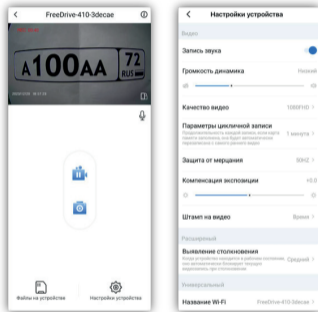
FreeDrive-410-3decae

A100AA 72 RUS

Файлы на устройстве

Настройки устройства

Настройки устройства

Видео

Запись звука

Громкость динамика

Низкий

Качество видео

1080FHD

Параметры циклической записи

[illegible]

1 минута

Защита от мерцания

50HZ

Компенсация экспозиции

+0.0

Штамп на видео

Время

Расширенный

Выявление столкновения

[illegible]

Средний

Универсальный

Название Wi-Fi

FreeDrive-410-3decae